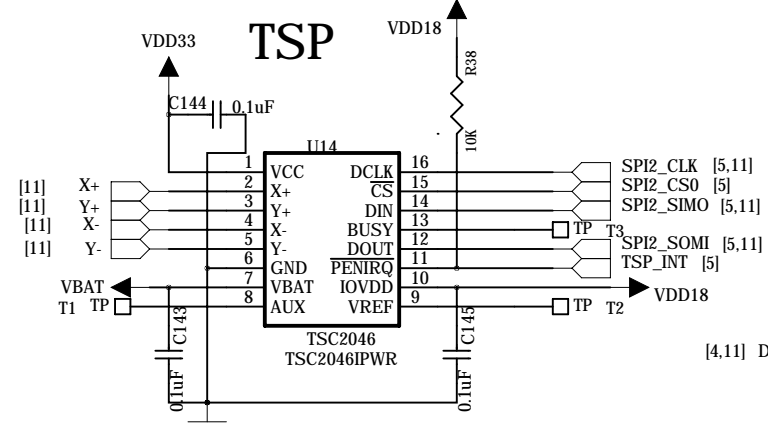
TSP

VDD33

VDD18

R38

10K

C144 0.1uF

U14

1 VCC
2 X+
3 Y+
4 X-
5 Y-
6 GND
7 VBAT
8 AUX

DCLK 16
$\overline{CS}$ 15
DIN 14
BUSY 13
DOUT 12
$\overline{PENIRQ}$ 11
IOVDD 10
VREF 9

[11] X+
[11] Y+
[11] X-
[11] Y-

SPI2_CLK [5,11]
SPI2_CS0 [5]
SPI2_SIMO [5,11]
TP T3
SPI2_SOMI [5,11]
TSP_INT [5]

VBAT
T1 TP

VDD18
TP T2

TSC2046
TSC2046IPWR

C143
0.1uF

C145
0.1uF

[4,11] D